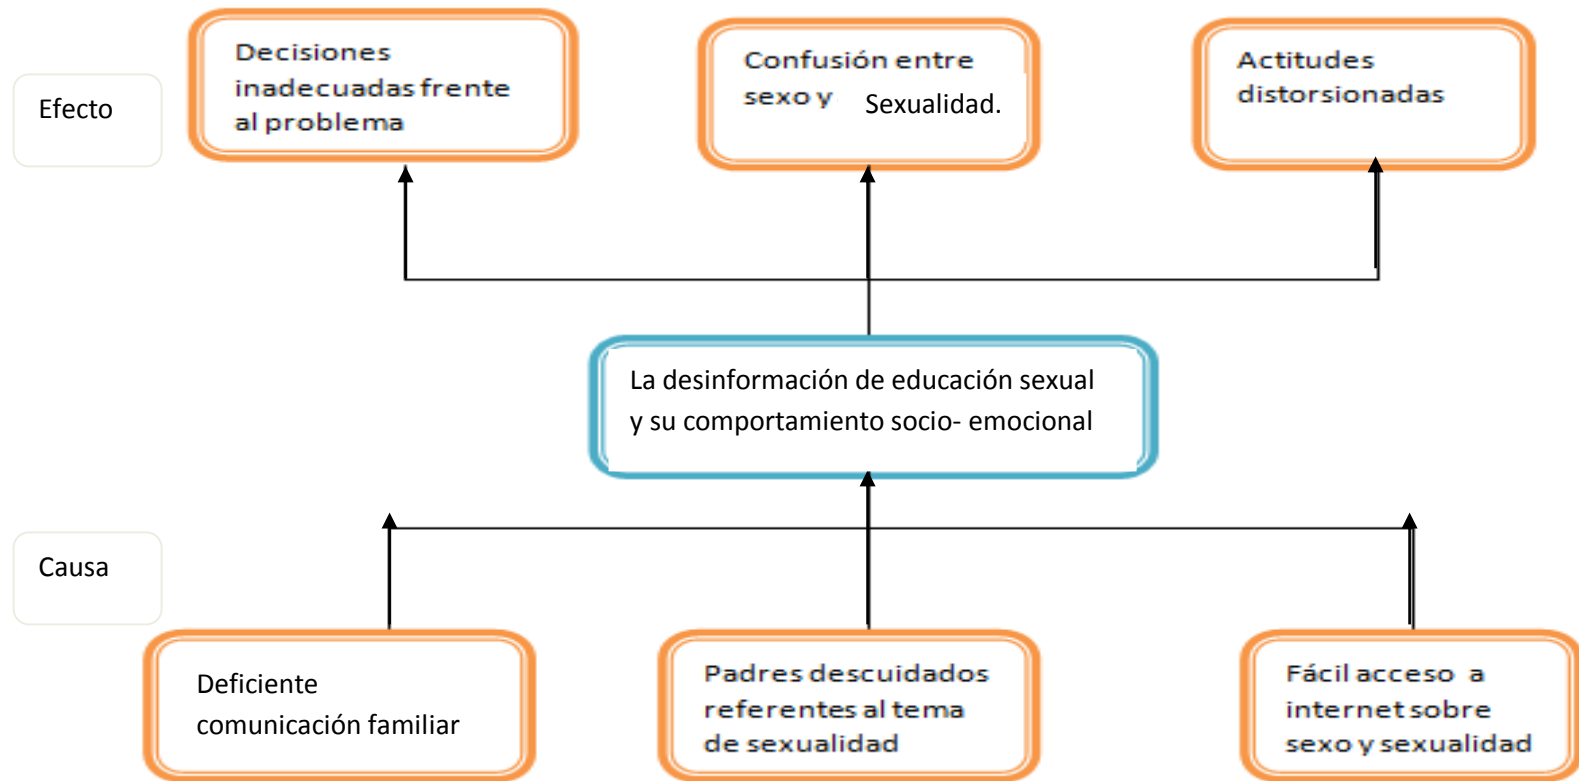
Efecto

Decisiones inadecuadas frente al problema

Confusión entre sexo y Sexualidad.

Actitudes distorsionadas

La desinformación de educación sexual y su comportamiento socio- emocional

Causa

Deficiente comunicación familiar

Padres descuidados referentes al tema de sexualidad

Fácil acceso a internet sobre sexo y sexualidad